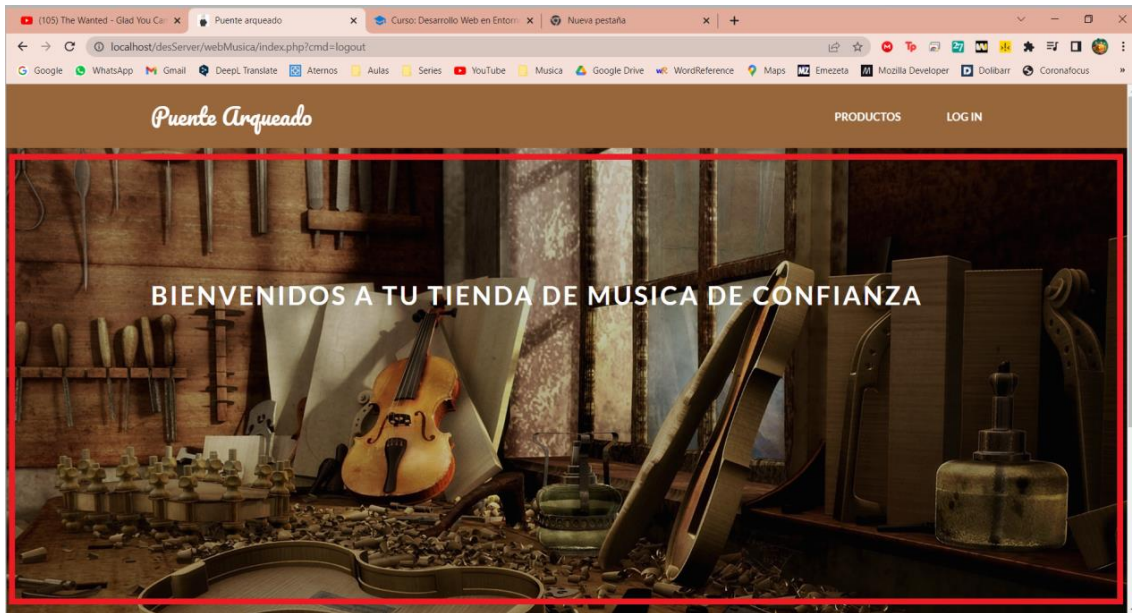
(105) The Wanted - Glad You Ca ×
Puente arqueado ×
Curso: Desarrollo Web en Entorn ×
Nueva pestaña ×
+

localhost/desServer/webMusica/index.php?cmd=logout

Google WhatsApp Gmail DeepL Translate Aternos Aulas Series YouTube Musica Google Drive WordReference Maps Emezeta Mozilla Developer Dolibarr Coronafocus »

Puente Arqueado

PRODUCTOS LOG IN

BIENVENIDOS A TU TIENDA DE MUSICA DE CONFIANZA